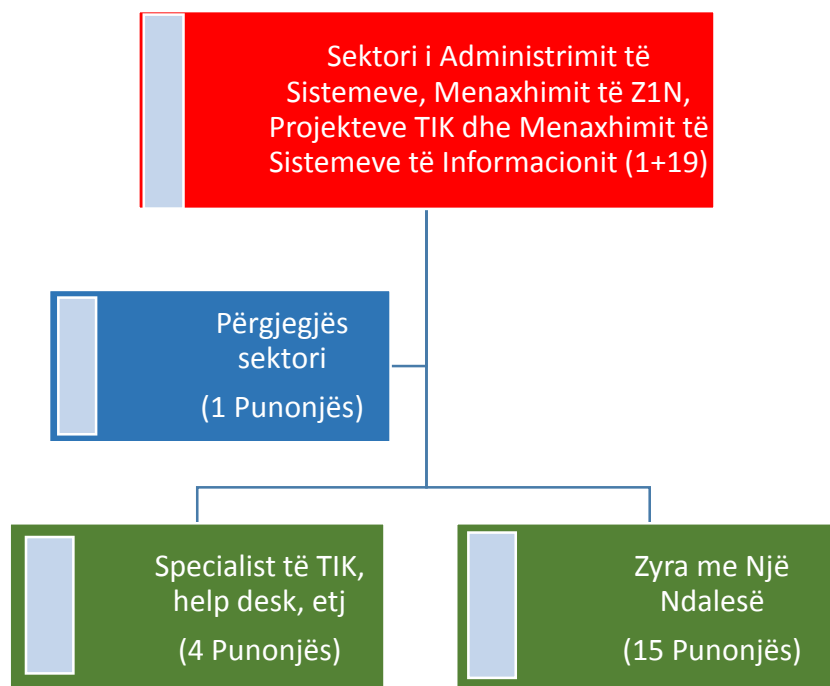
Sektori i Administrimit të Sistemeve, Menaxhimit të Z1N, Projekteve TIK dhe Menaxhimit të Sistemeve të Informacionit (1+19)

Përgjegjës sektori

(1 Punonjës)

Specialist të TIK, help desk, etj

(4 Punonjës)

Zyra me Një Ndalesë

(15 Punonjës)